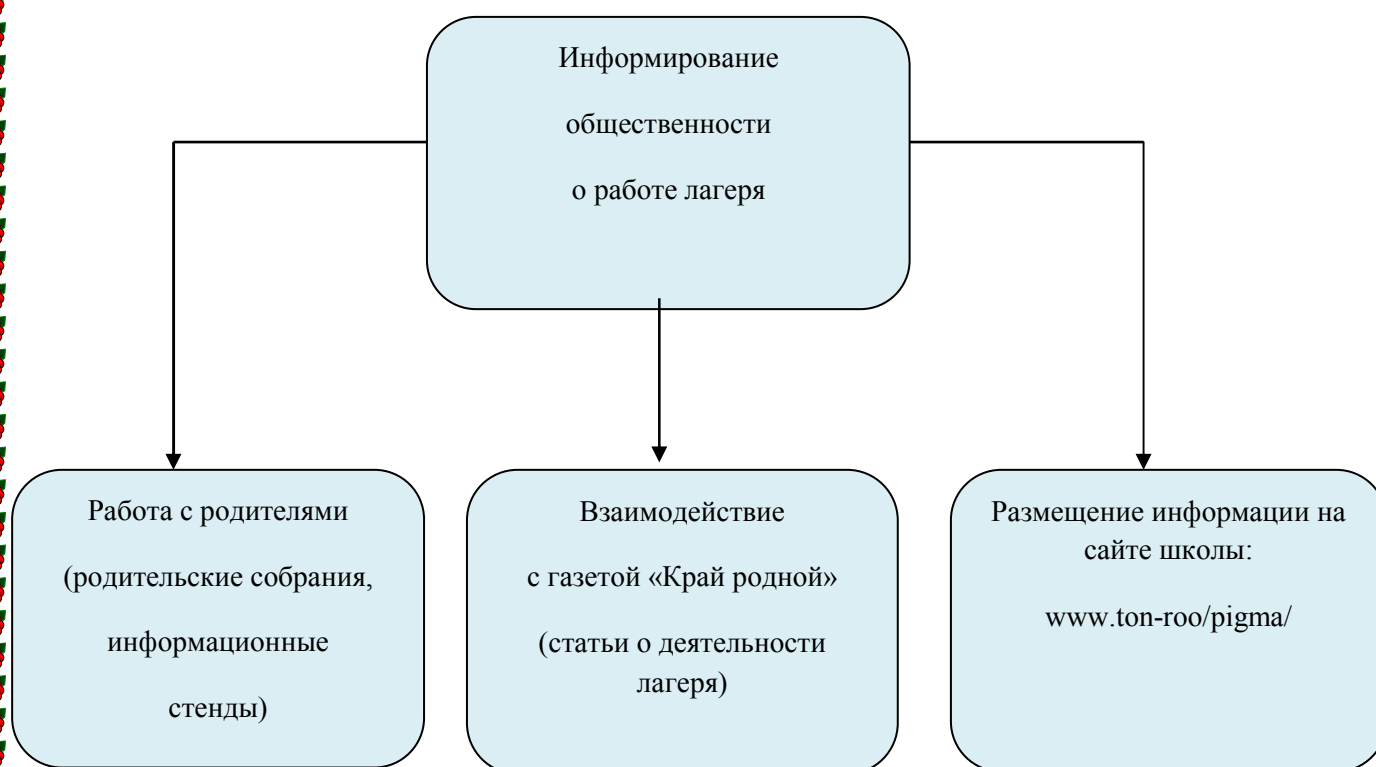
Информирование общественности о работе лагеря

Работа с родителями (родительские собрания, информационные стенды)

Взаимодействие с газетой «Край родной» (статьи о деятельности лагеря)

Размещение информации на сайте школы: www.ton-roo/pigma/